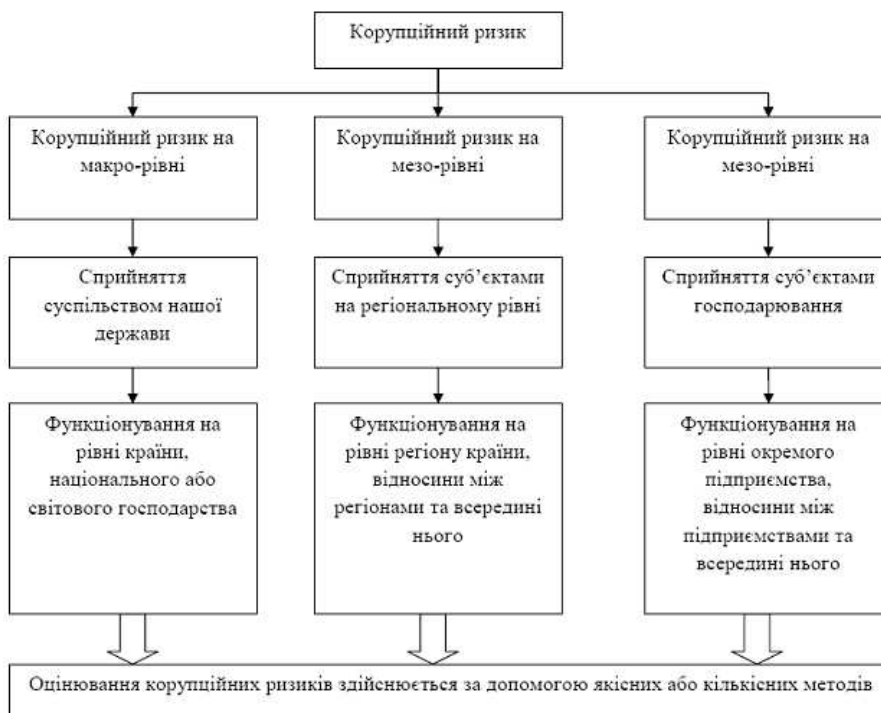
Корупційний ризик

Корупційний ризик на макро-рівні

Корупційний ризик на мезо-рівні

Корупційний ризик на мезо-рівні

Сприйняття суспільством нашої держави

Сприйняття суб'єктами на регіональному рівні

Сприйняття суб'єктами господарювання

Функціонування на рівні країни, національного або світового господарства

Функціонування на рівні регіону країни, відносини між регіонами та всередині нього

Функціонування на рівні окремого підприємства, відносини між підприємствами та всередині нього

Оцінювання корупційних ризиків здійснюється за допомогою якісних або кількісних методів